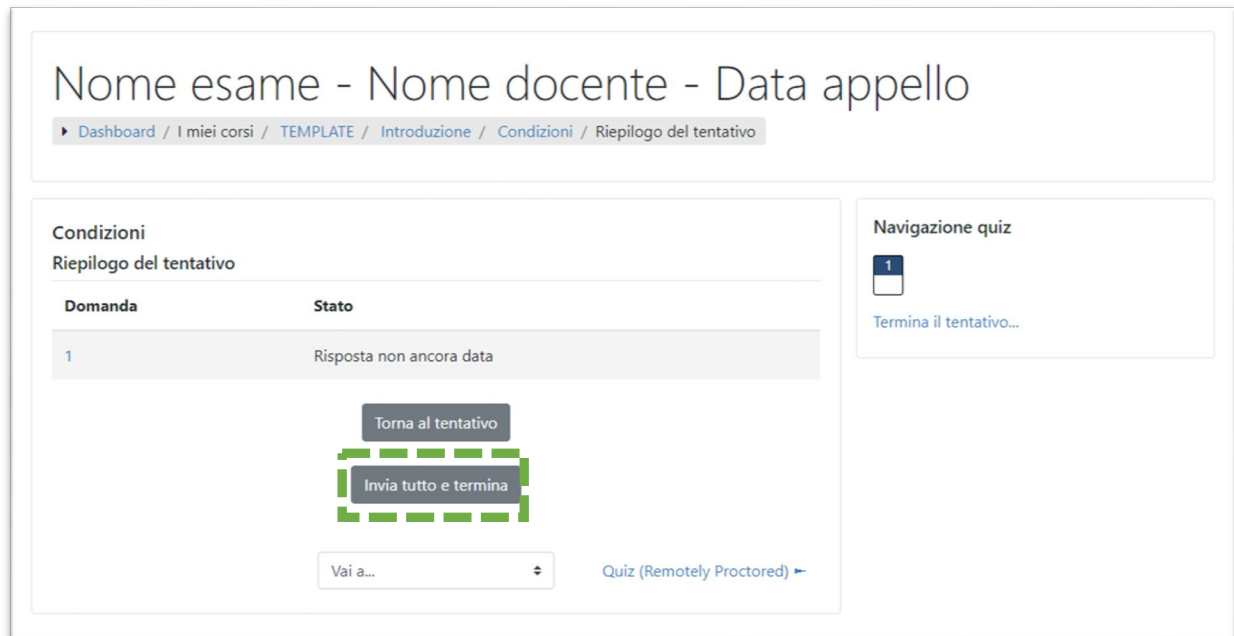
Nome esame - Nome docente - Data appello

Dashboard / I miei corsi / TEMPLATE / Introduzione / Condizioni / Riepilogo del tentativo

Condizioni

Riepilogo del tentativo

| Domanda | Stato |
|---|---|
| 1 | Risposta non ancora data |

Torna al tentativo

Invia tutto e termina

Vai a...

Quiz (Remotely Proctored) ►

Navigazione quiz

1

Termina il tentativo...